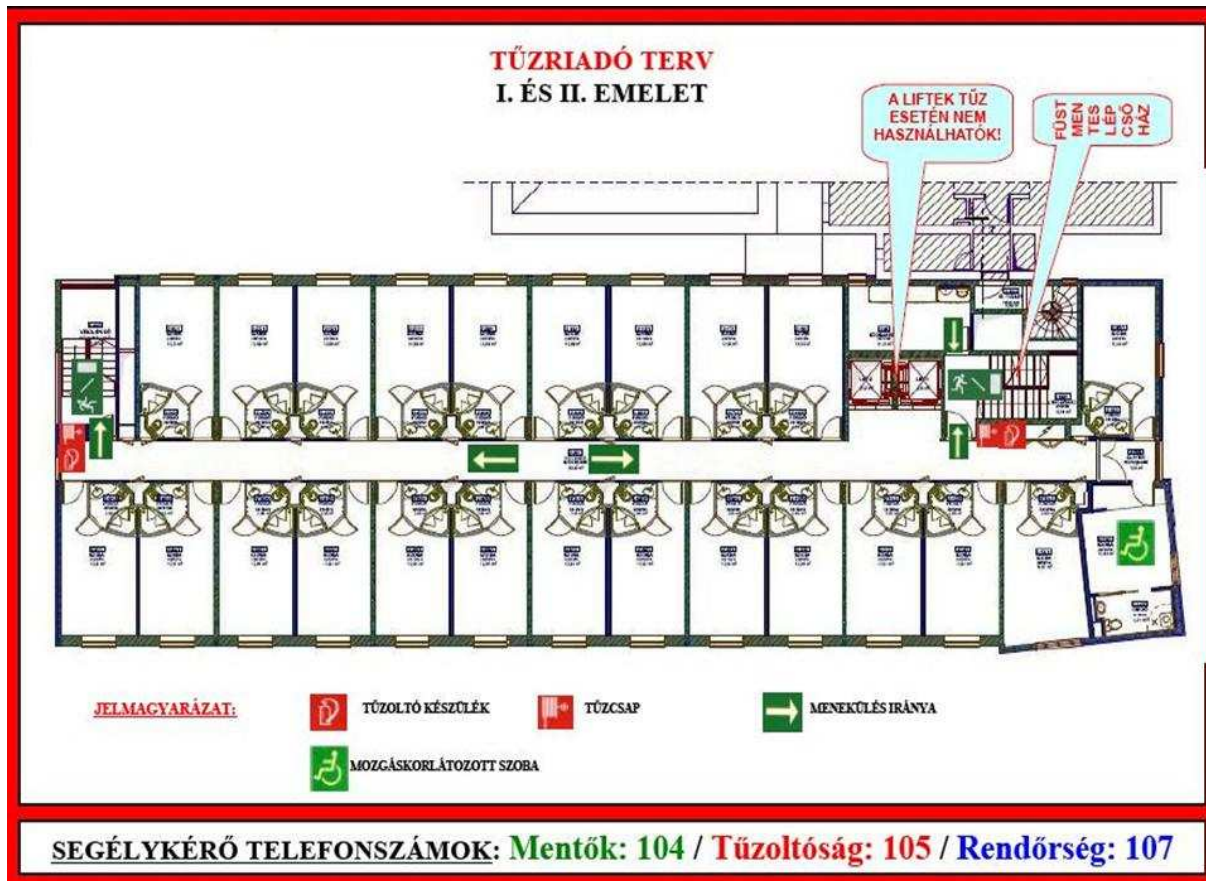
TŰZRIADÓ TERV
I. ÉS II. EMELET

A LIFTEK TŰZ ESETÉN NEM HASZNÁLHATÓK!

FÜST MEN TES LÉP CSŐ HÁZ

JELMAGYARÁZAT:

TŰZOLTÓ KÉSZÜLÉK

TŰZCSAP

MENEKÜLÉS IRÁNYA

MOZGÁSKORLÁTOZOTT SZOBA

SEGÉLYKÉRŐ TELEFONSZÁMOK: Mentők: 104 / Tűzoltóság: 105 / Rendőrség: 107